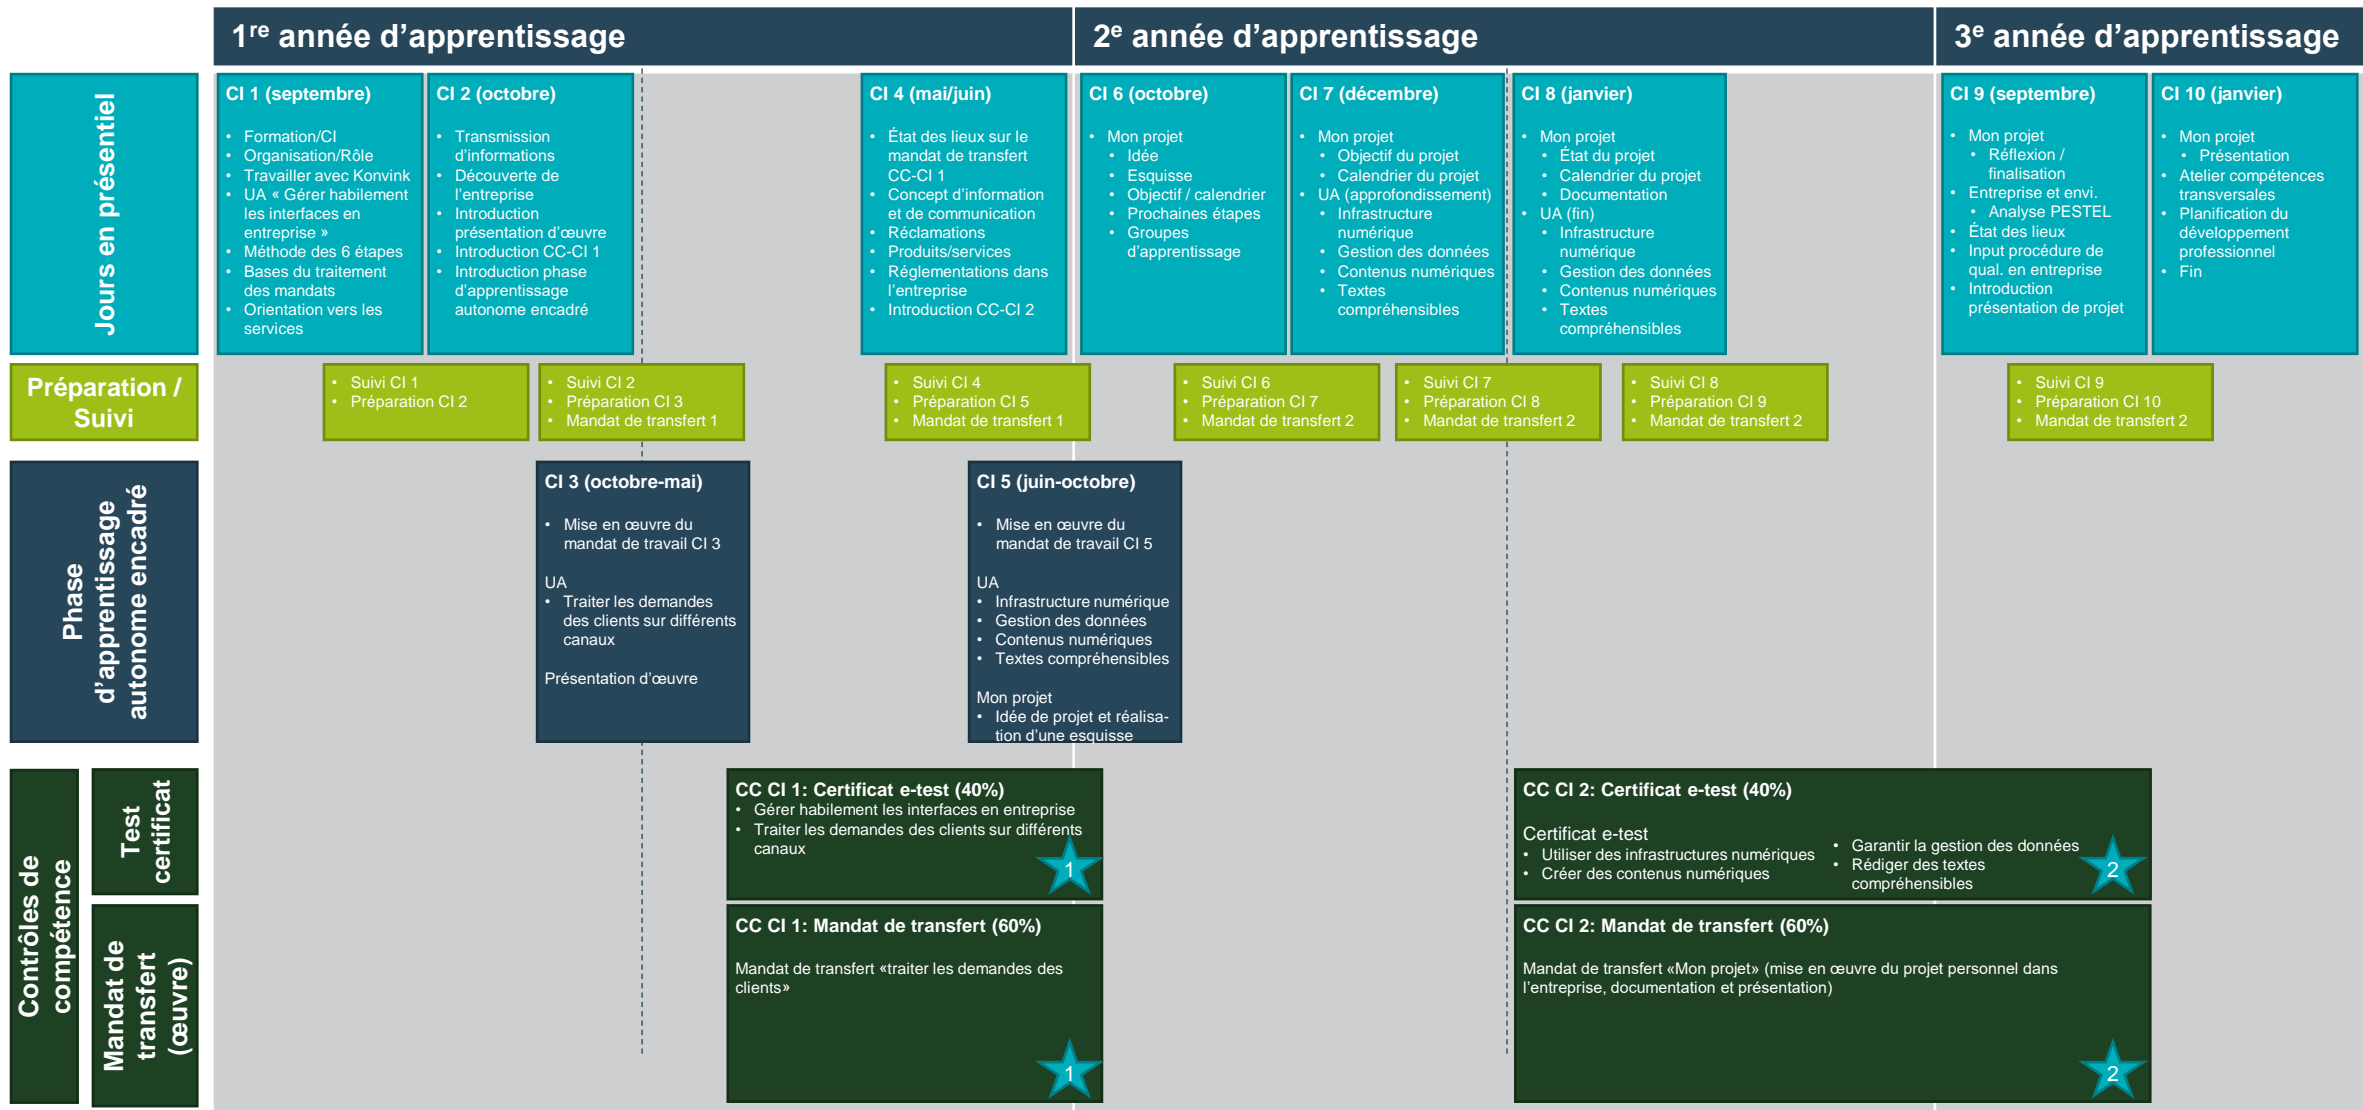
1$^{re}$ année d'apprentissage

2$^{e}$ année d'apprentissage

3$^{e}$ année d'apprentissage

Jours en présentiel

CI 1 (septembre)
- Formation/CI
- Organisation/Rôle
- Travailler avec Konvink
- UA « Gérer habilement les interfaces en entreprise »
- Méthode des 6 étapes
- Bases du traitement des mandats
- Orientation vers les services

CI 2 (octobre)
- Transmission d'informations
- Découverte de l'entreprise
- Introduction présentation d'œuvre
- Introduction CC-CI 1
- Introduction phase d'apprentissage autonome encadré

CI 4 (mai/juin)
- État des lieux sur le mandat de transfert CC-CI 1
- Concept d'information et de communication
- Réclamations
- Produits/services
- Réglementations dans l'entreprise
- Introduction CC-CI 2

CI 6 (octobre)
- Mon projet
  - Idée
  - Esquisse
  - Objectif / calendrier
  - Prochaines étapes
  - Groupes d'apprentissage

CI 7 (décembre)
- Mon projet
  - Objectif du projet
  - Calendrier du projet
- UA (approfondissement)
  - Infrastructure numérique
  - Gestion des données
  - Contenus numériques
  - Textes compréhensibles

CI 8 (janvier)
- Mon projet
  - État du projet
  - Calendrier du projet
  - Documentation
- UA (fin)
  - Infrastructure numérique
  - Gestion des données
  - Contenus numériques
  - Textes compréhensibles

CI 9 (septembre)
- Mon projet
  - Réflexion / finalisation
- Entreprise et envi.
  - Analyse PESTEL
- État des lieux
- Input procédure de qual. en entreprise
- Introduction présentation de projet

CI 10 (janvier)
- Mon projet
  - Présentation
- Atelier compétences transversales
- Planification du développement professionnel
- Fin

Préparation / Suivi

- Suivi CI 1
- Préparation CI 2

- Suivi CI 2
- Préparation CI 3
- Mandat de transfert 1

- Suivi CI 4
- Préparation CI 5
- Mandat de transfert 1

- Suivi CI 6
- Préparation CI 7
- Mandat de transfert 2

- Suivi CI 7
- Préparation CI 8
- Mandat de transfert 2

- Suivi CI 8
- Préparation CI 9
- Mandat de transfert 2

- Suivi CI 9
- Préparation CI 10
- Mandat de transfert 2

Phase d'apprentissage autonome encadré

CI 3 (octobre-mai)
- Mise en œuvre du mandat de travail CI 3

UA
- Traiter les demandes des clients sur différents canaux

Présentation d'œuvre

CI 5 (juin-octobre)
- Mise en œuvre du mandat de travail CI 5

UA
- Infrastructure numérique
- Gestion des données
- Contenus numériques
- Textes compréhensibles

Mon projet
- Idée de projet et réalisation d'une esquisse

Contrôles de compétence

Test certificat

Mandat de transfert (œuvre)

CC CI 1: Certificat e-test (40%)
- Gérer habilement les interfaces en entreprise
- Traiter les demandes des clients sur différents canaux
1

CC CI 2: Certificat e-test (40%)
Certificat e-test
- Utiliser des infrastructures numériques
- Créer des contenus numériques
- Garantir la gestion des données
- Rédiger des textes compréhensibles
2

CC CI 1: Mandat de transfert (60%)
Mandat de transfert «traiter les demandes des clients»
1

CC CI 2: Mandat de transfert (60%)
Mandat de transfert «Mon projet» (mise en œuvre du projet personnel dans l'entreprise, documentation et présentation)
2